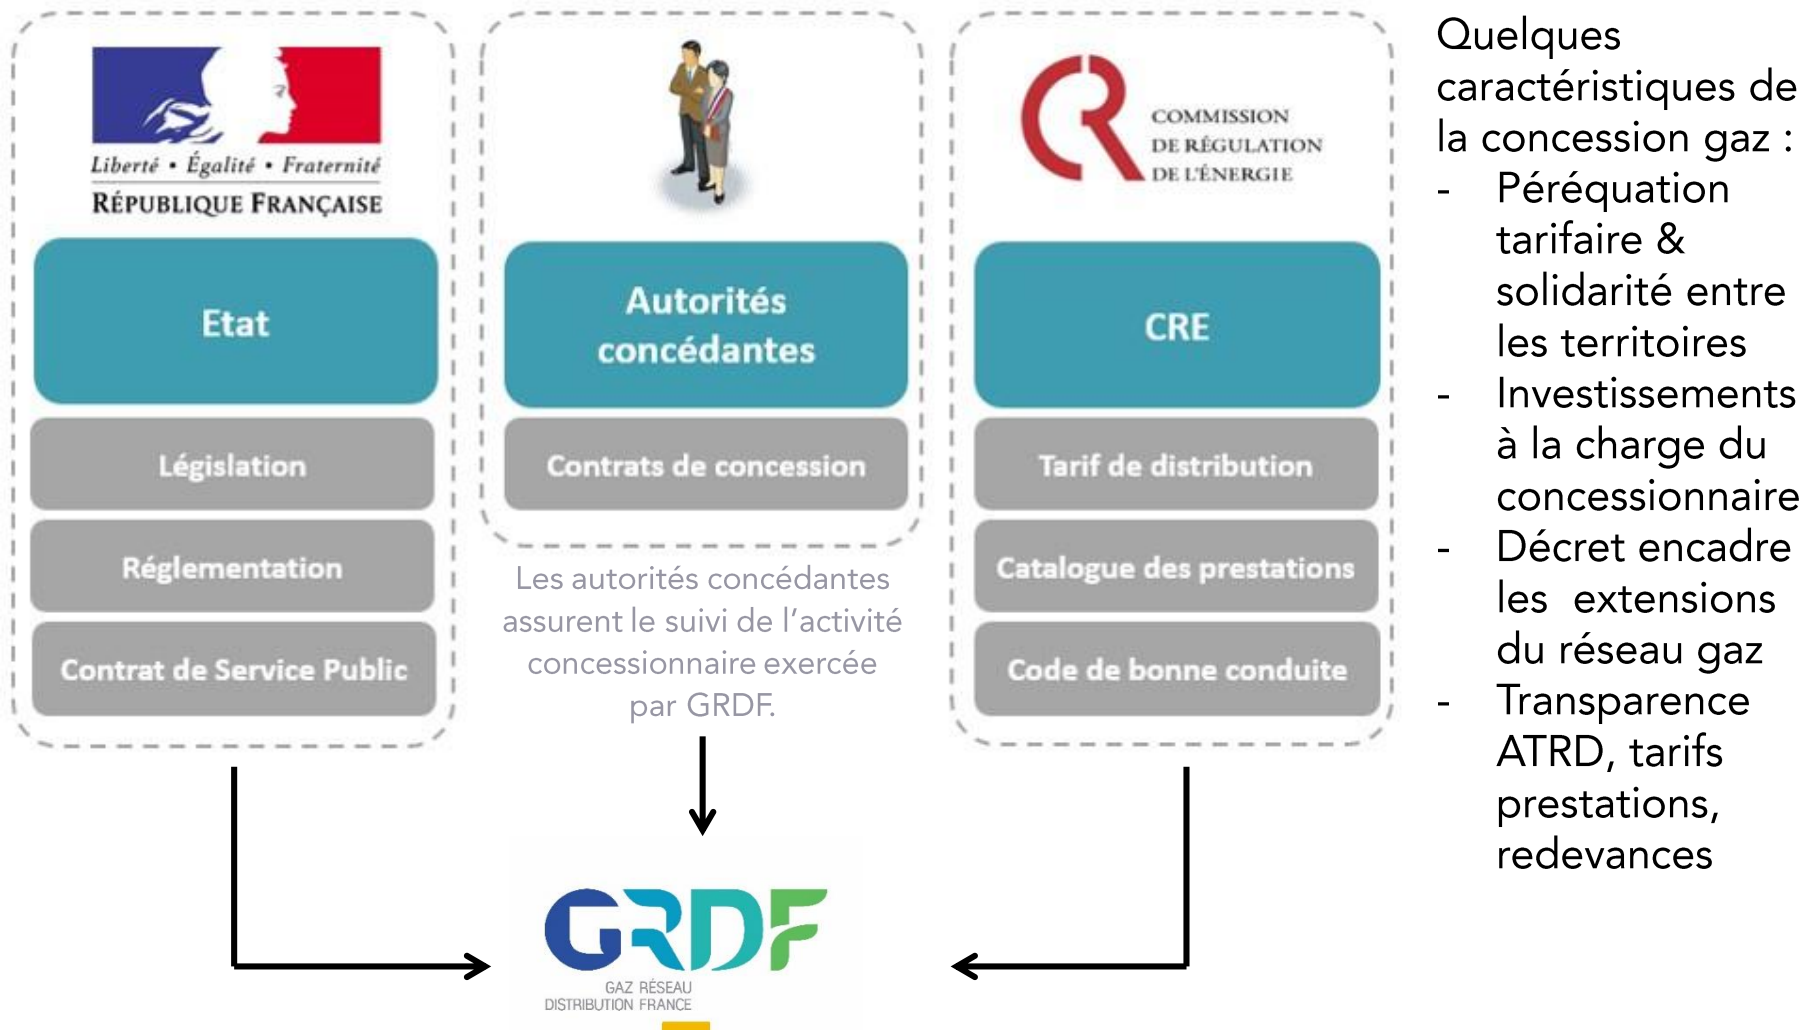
Liberté • Égalité • Fraternité
RÉPUBLIQUE FRANÇAISE

Etat

Législation

Réglementation

Contrat de Service Public

Autorités concédantes

Contrats de concession

Les autorités concédantes assurent le suivi de l'activité concessionnaire exercée par GRDF.

COMMISSION DE RÉGULATION DE L'ÉNERGIE

CRE

Tarif de distribution

Catalogue des prestations

Code de bonne conduite

GRDF
GAZ RÉSEAU DISTRIBUTION FRANCE

Quelques caractéristiques de la concession gaz :
- Péréquation tarifaire & solidarité entre les territoires
- Investissements à la charge du concessionnaire
- Décret encadre les extensions du réseau gaz
- Transparence ATRD, tarifs prestations, redevances